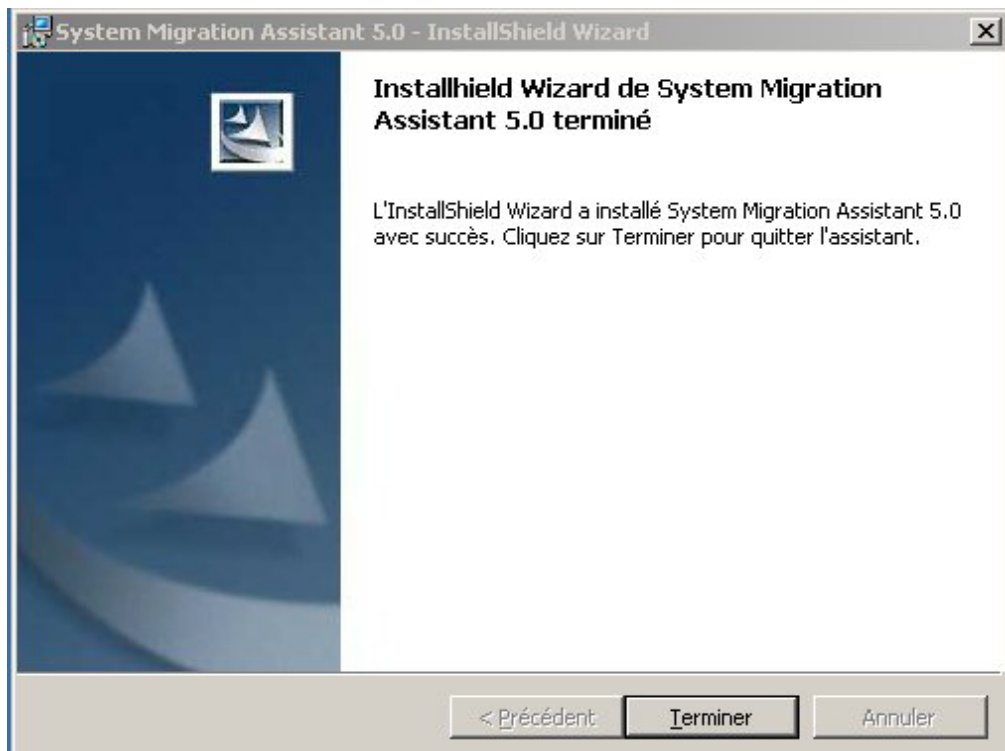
System Migration Assistant 5.0 - InstallShield Wizard

Installhield Wizard de System Migration Assistant 5.0 terminé

L'InstallShield Wizard a installé System Migration Assistant 5.0 avec succès. Cliquez sur Terminer pour quitter l'assistant.

< Précédent
Terminer
Annuler